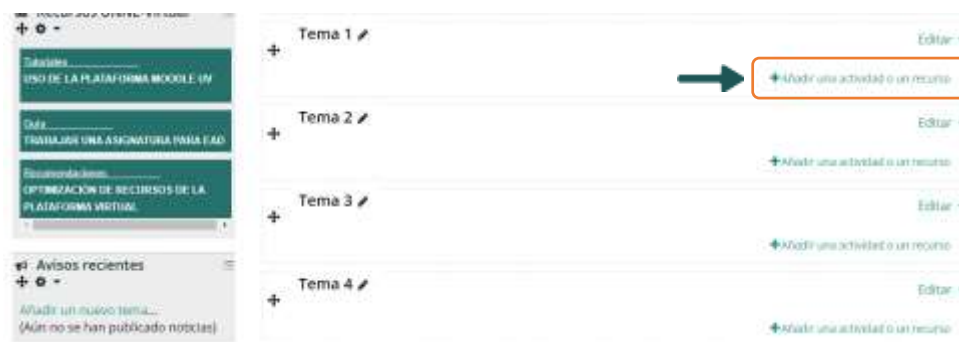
Recursos ONLINE-Virtual

Tutoriales
USO DE LA PLATAFORMA MOODLE UV

Guía
TRABAJAR UNA ASIGNATURA PARA EAD

Recomendaciones
OPTIMIZACIÓN DE RECURSOS DE LA PLATAFORMA VIRTUAL

Avisos recientes

Añadir un nuevo tema...
(Aún no se han publicado noticias)

Tema 1
Editar
Añadir una actividad o un recurso

Tema 2
Editar
Añadir una actividad o un recurso

Tema 3
Editar
Añadir una actividad o un recurso

Tema 4
Editar
Añadir una actividad o un recurso